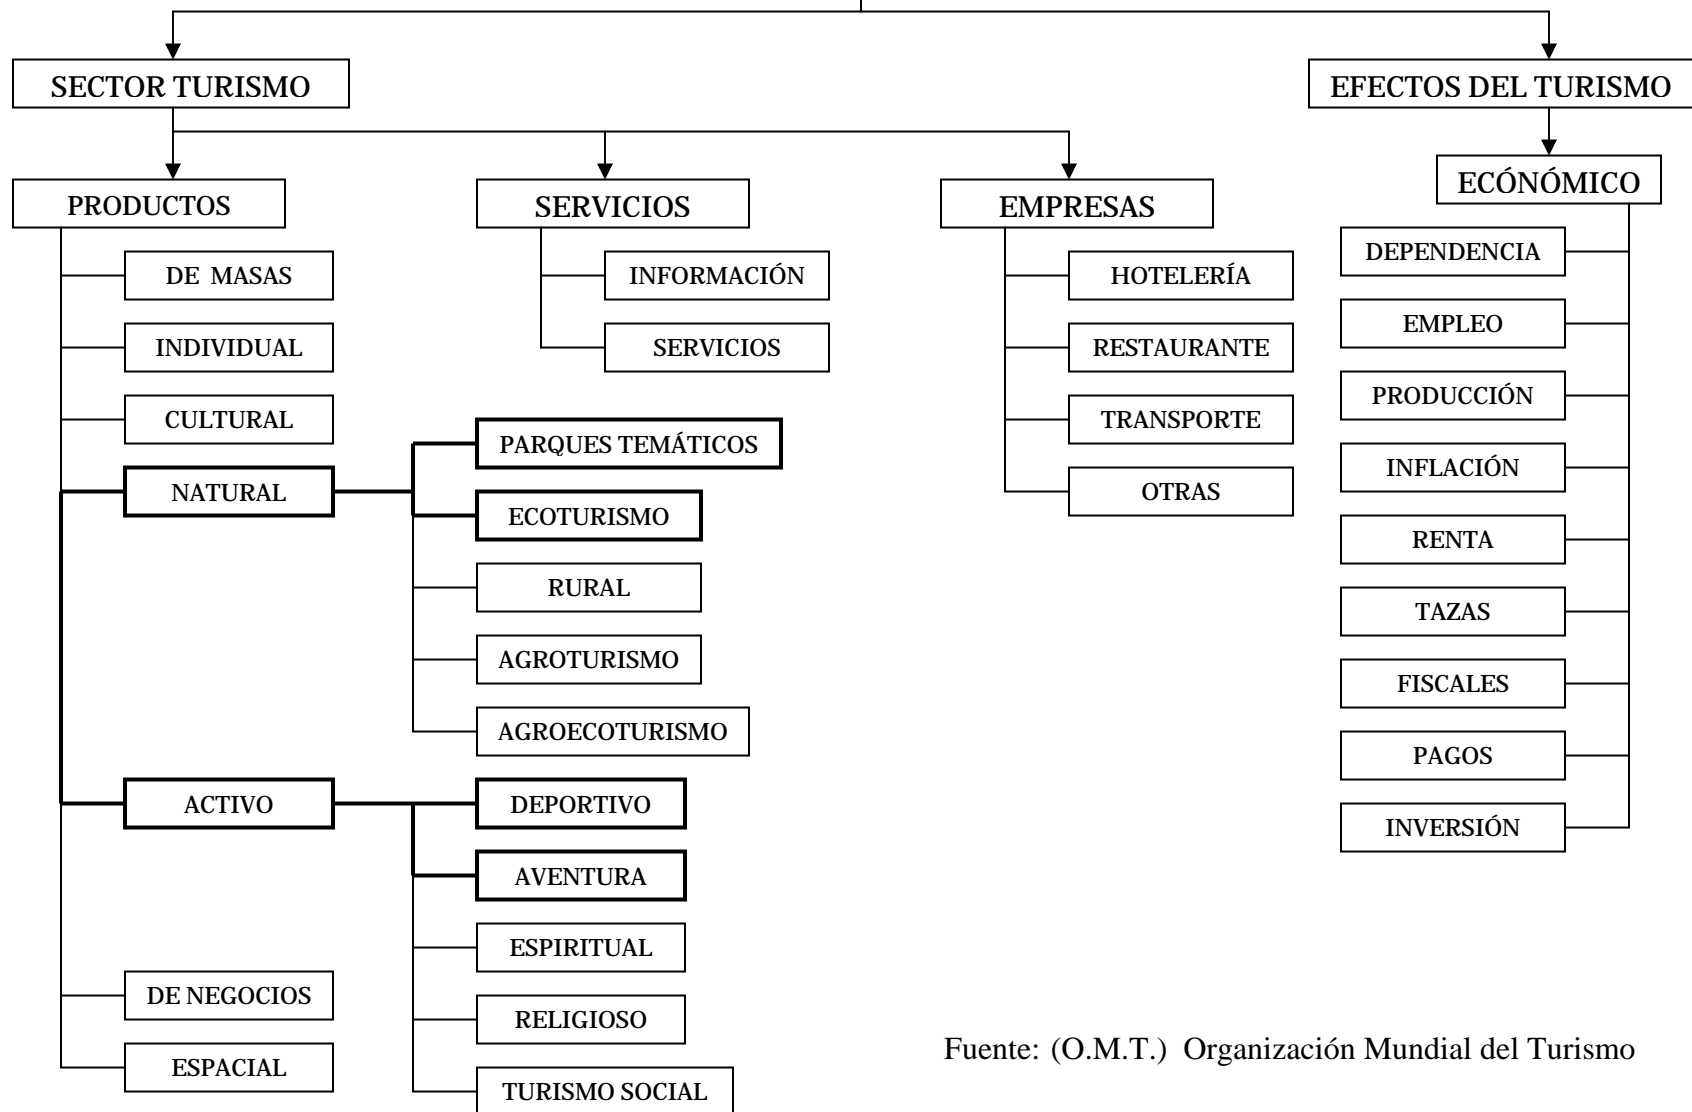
SECTOR TURISMO

EFECTOS DEL TURISMO

PRODUCTOS

SERVICIOS

EMPRESAS

ECÓNÓMICO

DE MASAS

INDIVIDUAL

CULTURAL

NATURAL

PARQUES TEMÁTICOS

ECOTURISMO

RURAL

AGROTURISMO

AGROECOTURISMO

ACTIVO

DEPORTIVO

AVENTURA

ESPIRITUAL

RELIGIOSO

TURISMO SOCIAL

DE NEGOCIOS

ESPACIAL

INFORMACIÓN

SERVICIOS

HOTELERÍA

RESTAURANTE

TRANSPORTE

OTRAS

DEPENDENCIA

EMPLEO

PRODUCCIÓN

INFLACIÓN

RENTA

TAZAS

FISCALES

PAGOS

INVERSIÓN

Fuente: (O.M.T.) Organización Mundial del Turismo